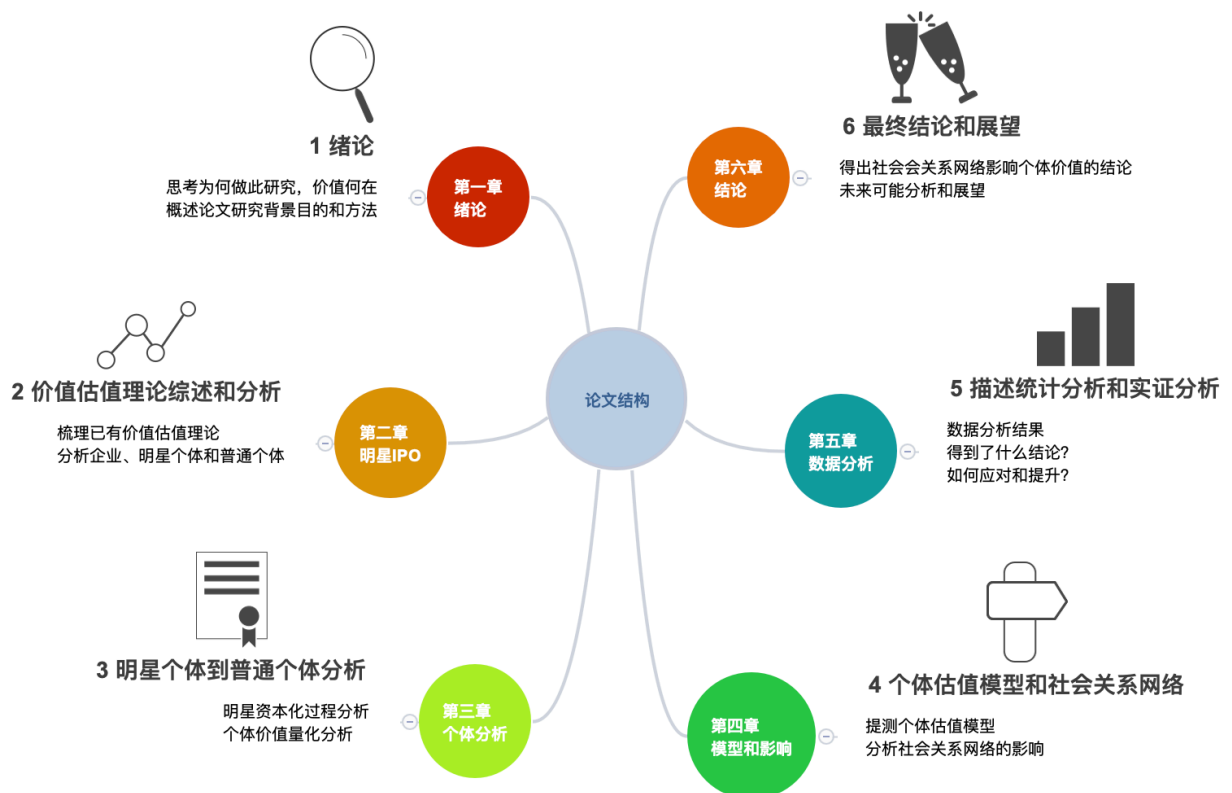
1 绪论

思考为何做此研究，价值何在
概述论文研究背景目的和方法

第一章
绪论

6 最终结论和展望

得出社会会关系网络影响个体价值的结论
未来可能分析和展望

第六章
结论

2 价值估值理论综述和分析

梳理已有价值估值理论
分析企业、明星个体和普通个体

第二章
明星IPO

论文结构

5 描述统计分析和实证分析

数据分析结果
得到了什么结论?
如何应对和提升?

第五章
数据分析

3 明星个体到普通个体分析

明星资本化过程分析
个体价值量化分析

第三章
个体分析

4 个体估值模型和社会关系网络

提测个体估值模型
分析社会关系网络的影响

第四章
模型和影响